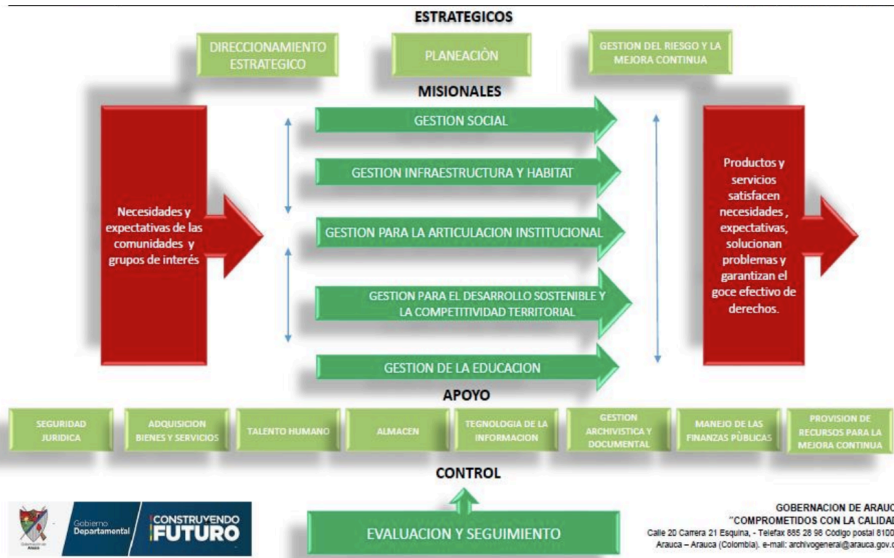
ESTRATEGICOS

DIRECCIONAMIENTO ESTRATEGICO

PLANEACIÒN

GESTION DEL RIESGO Y LA MEJORA CONTINUA

MISIONALES

Necesidades y expectativas de las comunidades y grupos de interés

GESTION SOCIAL

GESTION INFRAESTRUCTURA Y HABITAT

GESTION PARA LA ARTICULACION INSTITUCIONAL

GESTION PARA EL DESARROLLO SOSTENIBLE Y LA COMPETITIVIDAD TERRITORIAL

GESTION DE LA EDUCACION

Productos y servicios satisfacen necesidades , expectativas, solucionan problemas y garantizan el goce efectivo de derechos.

APOYO

SEGURIDAD JURIDICA

ADQUISICION BIENES Y SERVICIOS

TALENTO HUMANO

ALMACEN

TEGNOLOGIA DE LA INFORMACION

GESTION ARCHIVISTICA Y DOCUMENTAL

MANEJO DE LAS FINANZAS PÚBLICAS

PROVISION DE RECURSOS PARA LA MEJORA CONTINUA

CONTROL

EVALUACION Y SEGUIMIENTO

Gobierno Departamental CONSTRUYENDO FUTURO

GOBERNACION DE ARAUC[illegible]
"COMPROMETIDOS CON LA CALIDA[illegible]
Calle 20 Carrera 21 Esquina, - Telefax 885 28 96 Código postal 8100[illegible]
Arauca – Arauca (Colombia). e-mail: archivogeneral@arauca.gov.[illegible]